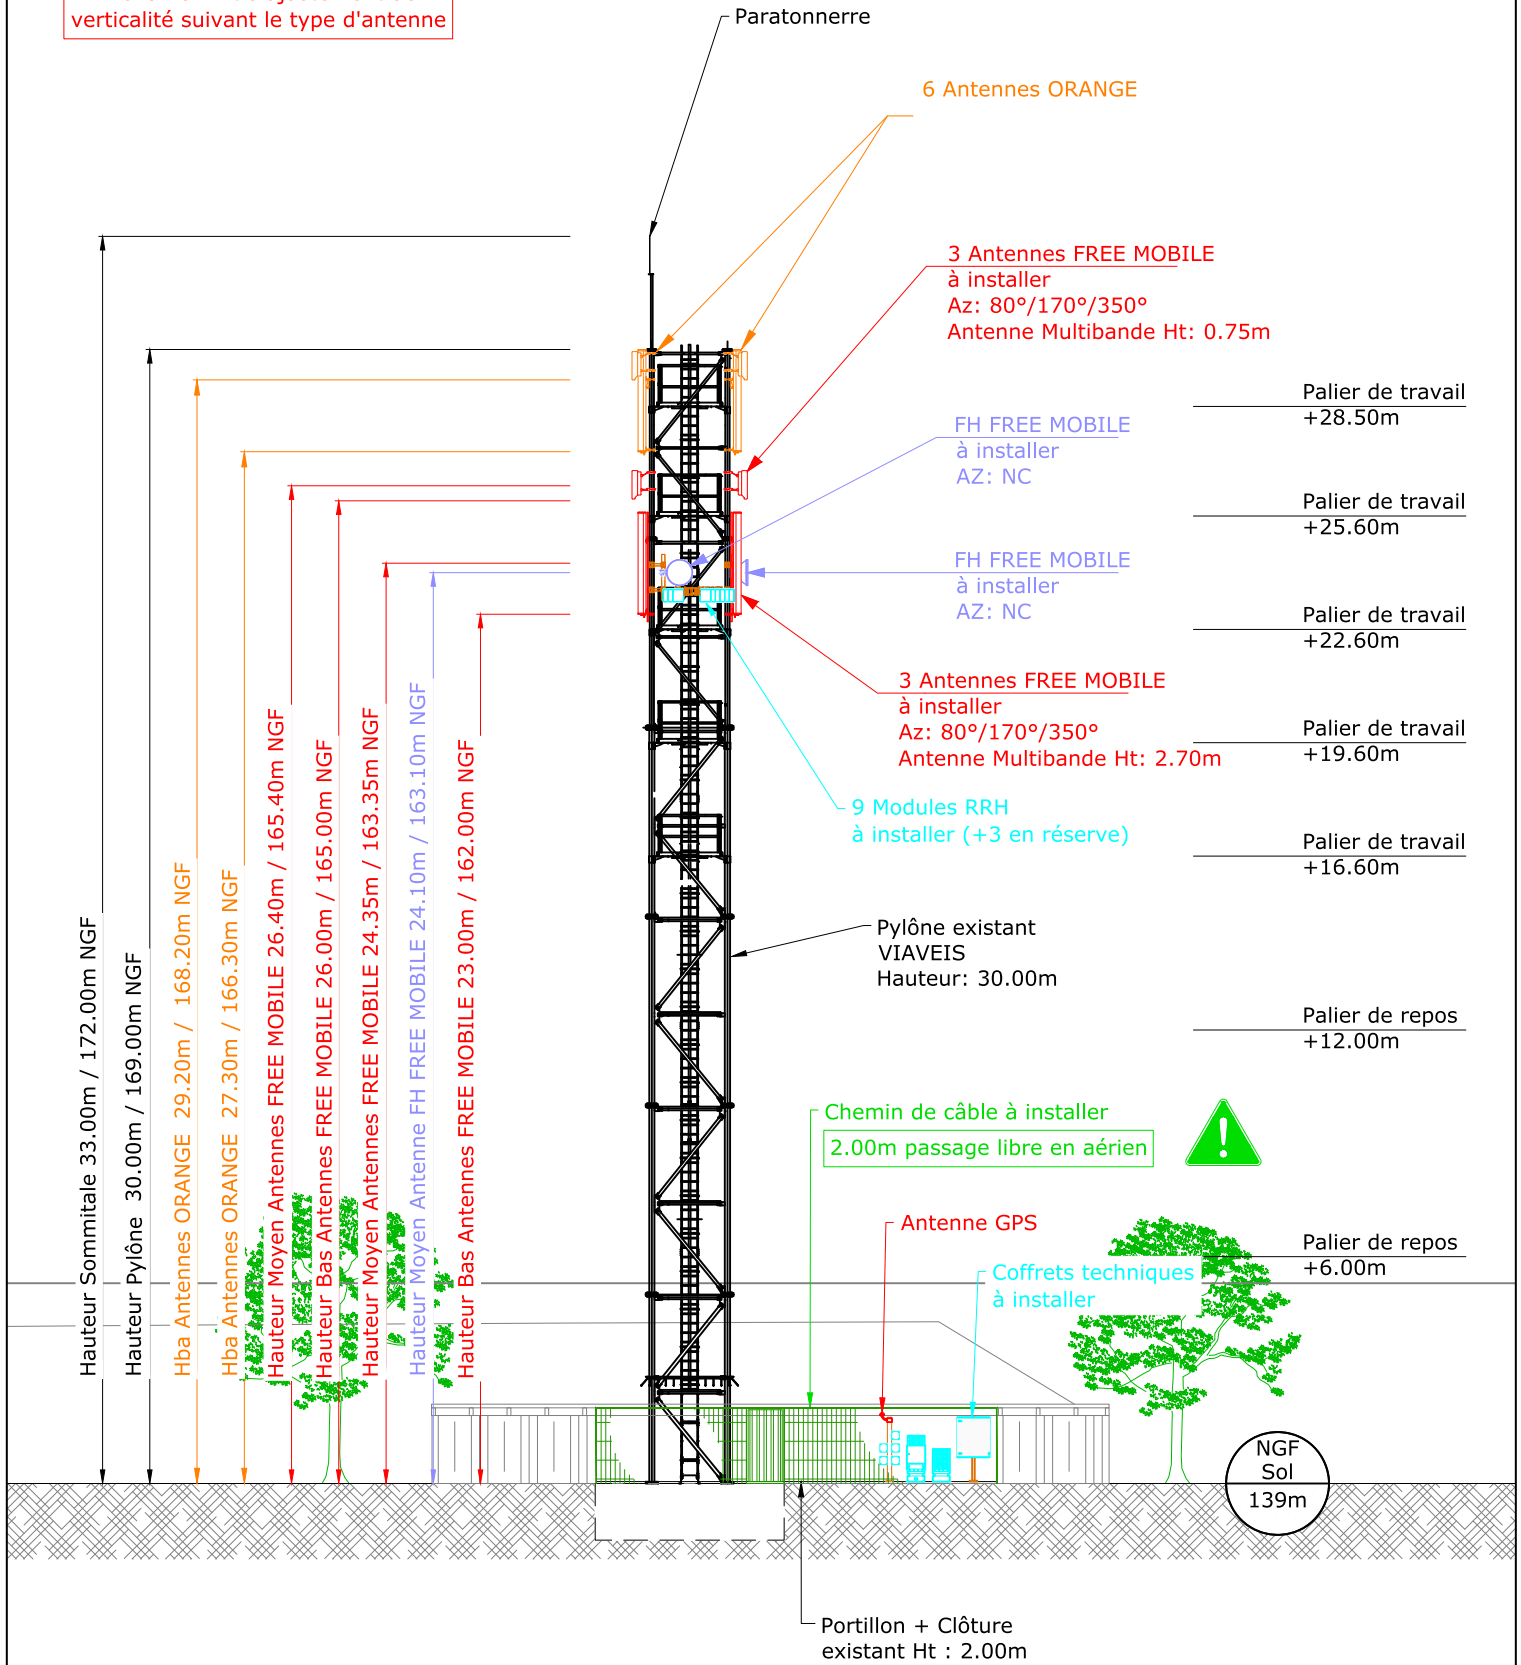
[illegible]
verticalité suivant le type d'antenne

Paratonnerre

6 Antennes ORANGE

3 Antennes FREE MOBILE
à installer
Az: 80°/170°/350°
Antenne Multibande Ht: 0.75m

Palier de travail
+28.50m

FH FREE MOBILE
à installer
AZ: NC

Palier de travail
+25.60m

FH FREE MOBILE
à installer
AZ: NC

Palier de travail
+22.60m

3 Antennes FREE MOBILE
à installer
Az: 80°/170°/350°
Antenne Multibande Ht: 2.70m

Palier de travail
+19.60m

9 Modules RRH
à installer (+3 en réserve)

Palier de travail
+16.60m

Pylône existant
VIAVEIS
Hauteur: 30.00m

Palier de repos
+12.00m

Chemin de câble à installer
2.00m passage libre en aérien

Antenne GPS

Palier de repos
+6.00m

Coffrets techniques
à installer

Hauteur Sommitale 33.00m / 172.00m NGF
Hauteur Pylône 30.00m / 169.00m NGF
Hba Antennes ORANGE 29.20m / 168.20m NGF
Hba Antennes ORANGE 27.30m / 166.30m NGF
Hauteur Moyen Antennes FREE MOBILE 26.40m / 165.40m NGF
Hauteur Bas Antennes FREE MOBILE 26.00m / 165.00m NGF
Hauteur Moyen Antennes FREE MOBILE 24.35m / 163.35m NGF
Hauteur Moyen Antenne FH FREE MOBILE 24.10m / 163.10m NGF
Hauteur Bas Antennes FREE MOBILE 23.00m / 162.00m NGF

NGF
Sol
139m

Portillon + Clôture
existant Ht : 2.00m